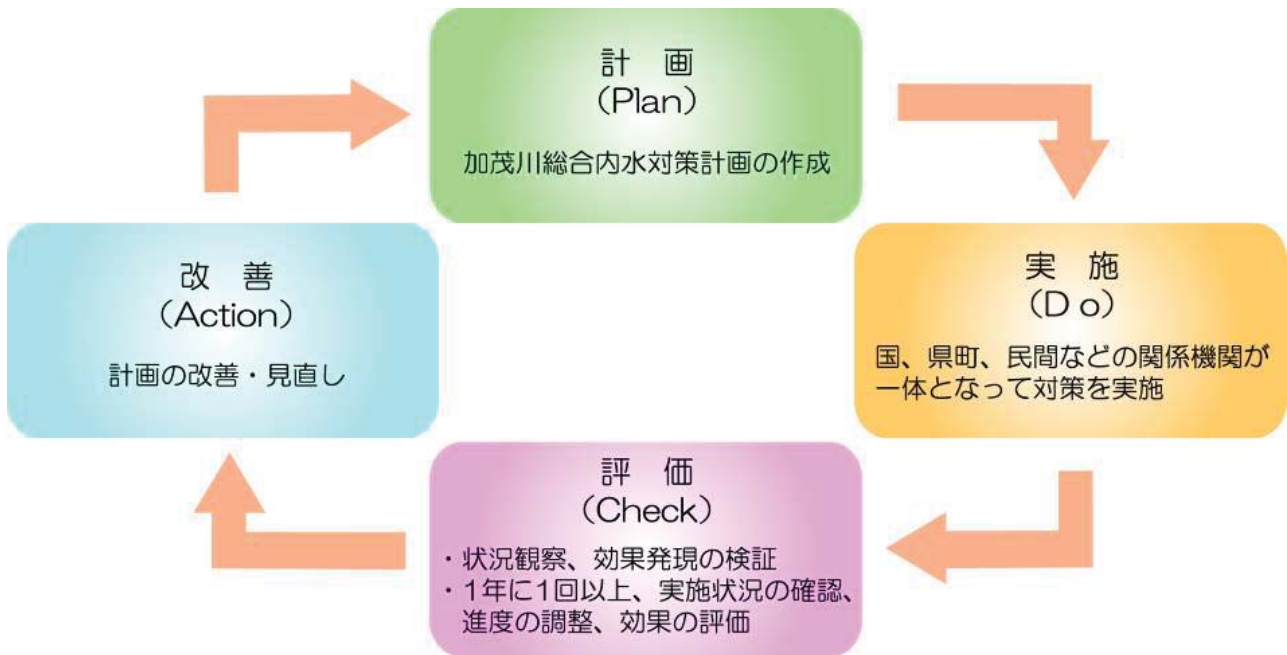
計　画
（Plan）

加茂川総合内水対策計画の作成

実　施
（D o）

国、県町、民間などの関係機関が一体となって対策を実施

評　価
（Check）

・状況観察、効果発現の検証
・1年に1回以上、実施状況の確認、進度の調整、効果の評価

改　善
（Action）

計画の改善・見直し